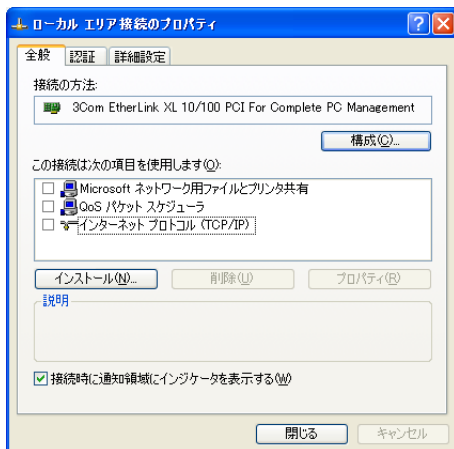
ローカル エリア接続のプロパティ

?
X

全般 認証 詳細設定

接続の方法:

3Com EtherLink XL 10/100 PCI For Complete PC Management

構成(C)...

この接続は次の項目を使用します(O):

Microsoft ネットワーク用ファイルとプリンタ共有
QoS パケット スケジューラ
インターネット プロトコル (TCP/IP)

インストール(N)... 削除(U) プロパティ(R)

説明

接続時に通知領域にインジケータを表示する(W)

閉じる キャンセル